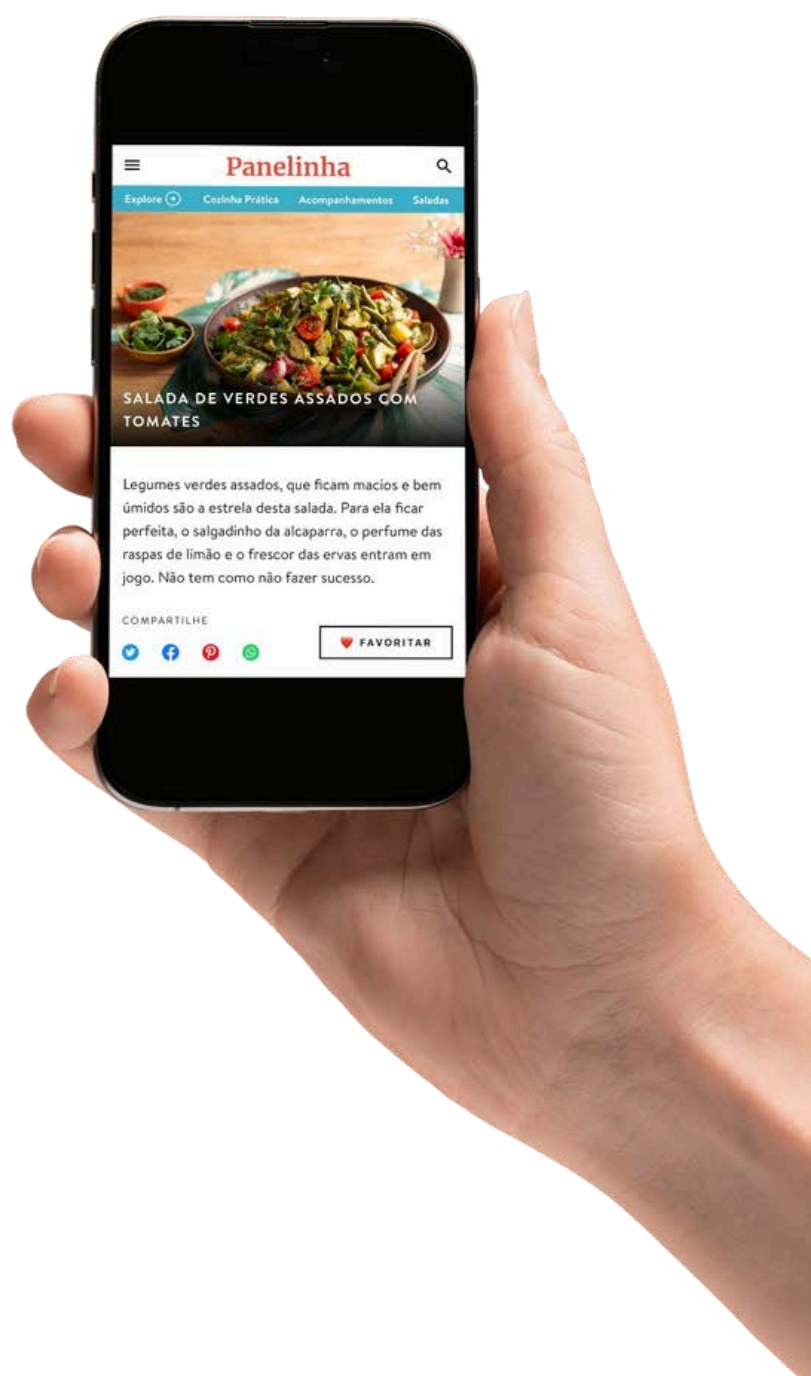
Panelinha

Explore Cozinha Prática Acompanhamentos Saladas

SALADA DE VERDES ASSADOS COM TOMATES

Legumes verdes assados, que ficam macios e bem úmidos são a estrela desta salada. Para ela ficar perfeita, o salgadinho da alcaparra, o perfume das raspas de limão e o frescor das ervas entram em jogo. Não tem como não fazer sucesso.

COMPARTILHE

FAVORITAR